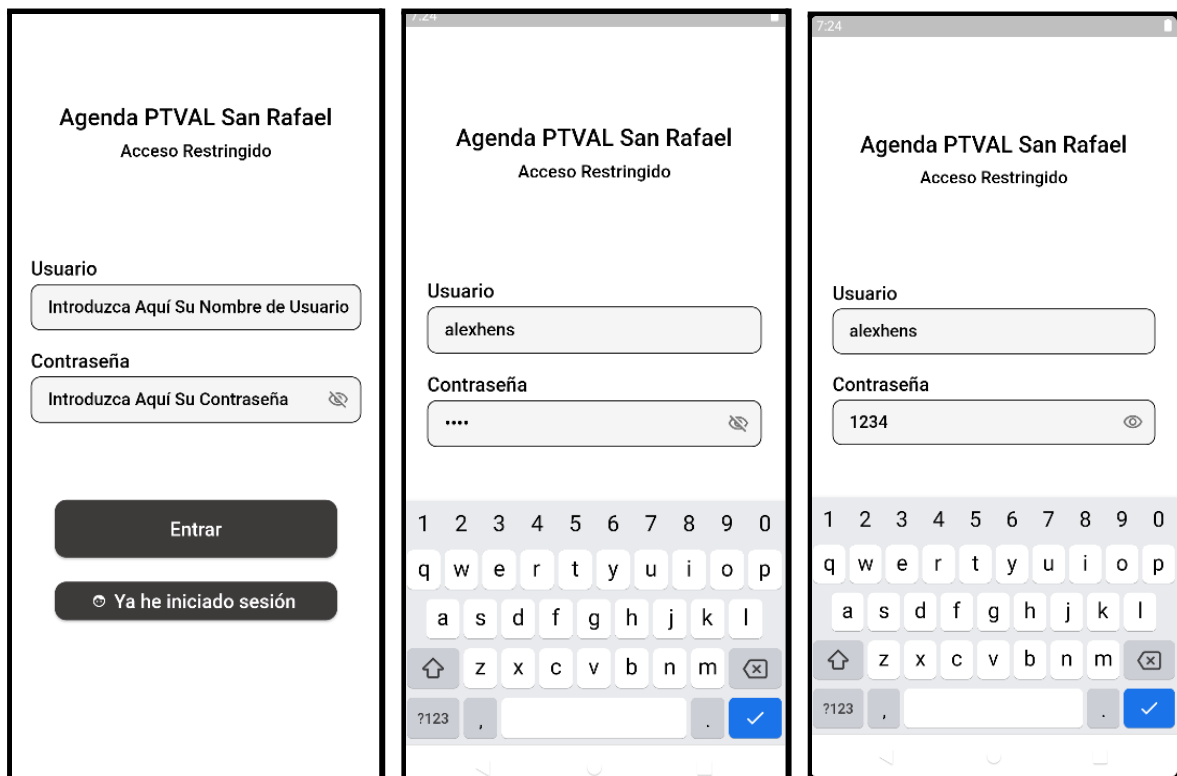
Agenda PTVAL San Rafael
Acceso Restringido

Usuario
Introduzca Aquí Su Nombre de Usuario
Contraseña
Introduzca Aquí Su Contraseña

Entrar

Ya he iniciado sesión

7:24

Agenda PTVAL San Rafael
Acceso Restringido

Usuario
alexhens
Contraseña
••••

1 2 3 4 5 6 7 8 9 0
q w e r t y u i o p
a s d f g h j k l
z x c v b n m
?123 , .

7:24

Agenda PTVAL San Rafael
Acceso Restringido

Usuario
alexhens
Contraseña
1234

1 2 3 4 5 6 7 8 9 0
q w e r t y u i o p
a s d f g h j k l
z x c v b n m
?123 , .